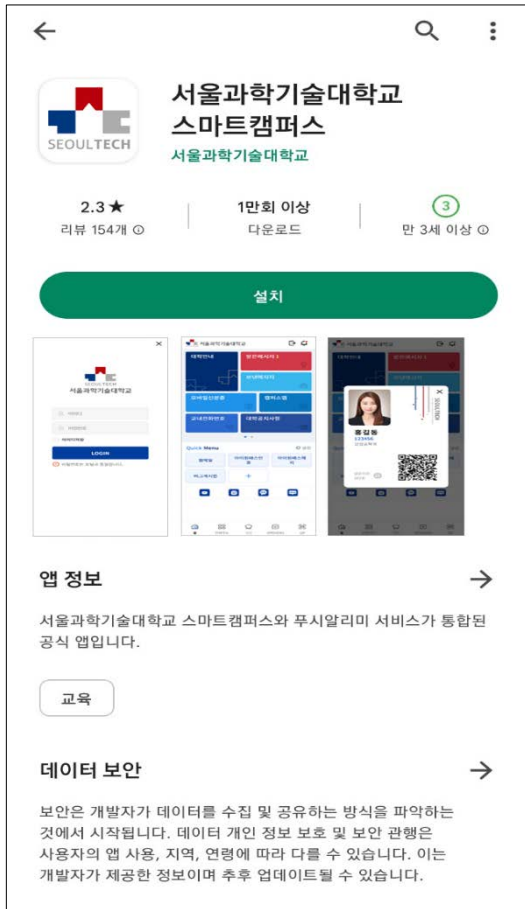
SEOULTECH

서울과학기술대학교 스마트캠퍼스

서울과학기술대학교

2.3 ★
리뷰 154개 ⓘ

1만회 이상
다운로드

3
만 3세 이상 ⓘ

설치

서울과학기술대학교

LOGIN

서울과학기술대학교

Quick Menu

홍길동
123456

앱 정보

서울과학기술대학교 스마트캠퍼스와 푸시알리미 서비스가 통합된 공식 앱입니다.

교육

데이터 보안

보안은 개발자가 데이터를 수집 및 공유하는 방식을 파악하는 것에서 시작됩니다. 데이터 개인 정보 보호 및 보안 관행은 사용자의 앱 사용, 지역, 연령에 따라 다를 수 있습니다. 이는 개발자가 제공한 정보이며 추후 업데이트될 수 있습니다.